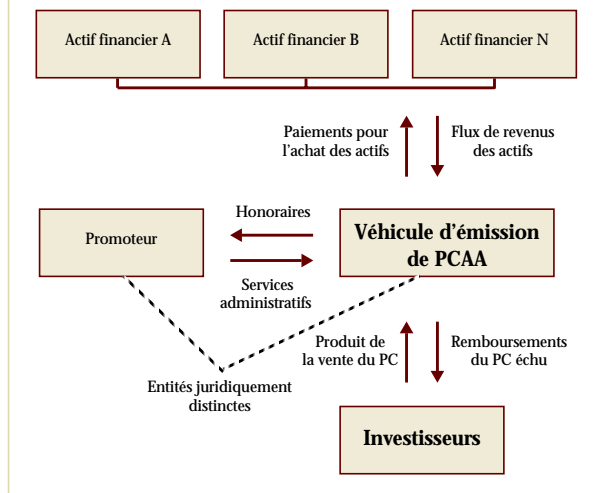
Actif financier A

Actif financier B

Actif financier N

Paiements pour l'achat des actifs

Flux de revenus des actifs

Promoteur

Honoraires

Services administratifs

Véhicule d'émission de PCAA

Produit de la vente du PC

Remboursements du PC échu

Entités juridiquement distinctes

Investisseurs